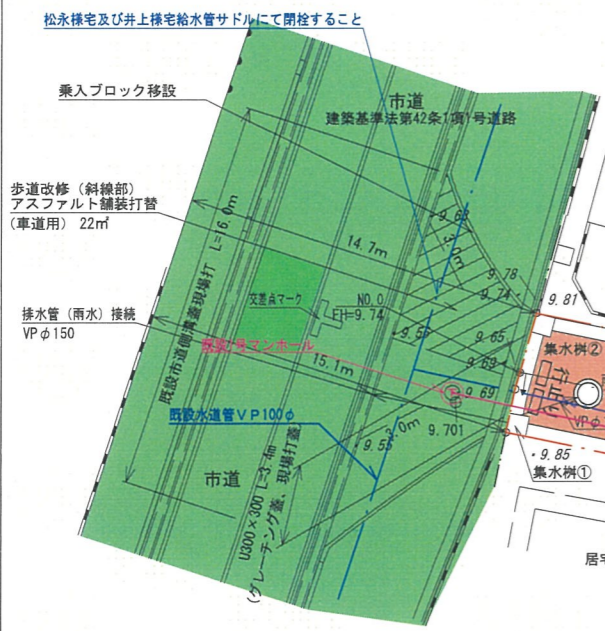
松永様宅及び井上様宅給水管サドルにて閉栓すること

乗入ブロック移設

市道
建築基準法第42条1項1号道路

歩道改修（斜線部）
アスファルト舗装打替
（車道用） 22㎡

9.68
14.7m
9.78
9.74
9.81

排水管（雨水）接続
VP$\phi$150

交差点マーク
NO.0
EH=9.74
9.67
9.65
9.69
9.69

既設市道側溝蓋現場打 L=16.0m

既設1号マンホール
15.1m
集水桝②

既設水道管VP100$\phi$
3.0m
9.55
9.701
VP$\phi$
9.85
集水桝①

市道
U300×300 L=3.4m
（グレーチング蓋，現場打蓋）

居宅